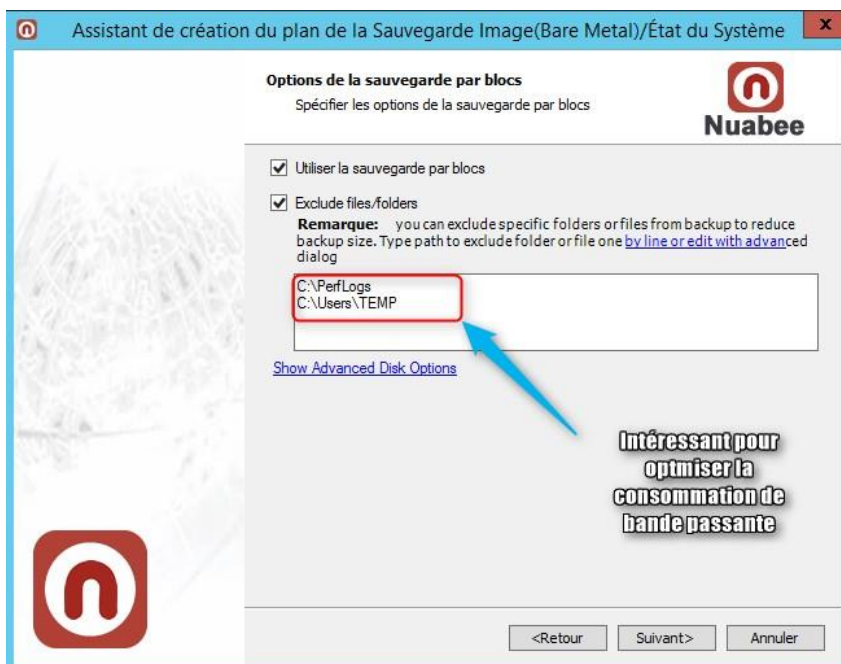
Assistant de création du plan de la Sauvegarde Image(Bare Metal)/État du Système

Options de la sauvegarde par blocs
Spécifier les options de la sauvegarde par blocs

Nuabee

Utiliser la sauvegarde par blocs

Exclude files/folders

Remarque: you can exclude specific folders or files from backup to reduce backup size. Type path to exclude folder or file one by line or edit with advanced dialog

C:\PerfLogs
C:\Users\TEMP

Show Advanced Disk Options

Intéressant pour optmiser la consommation de bande passante

<Retour Suivant> Annuler